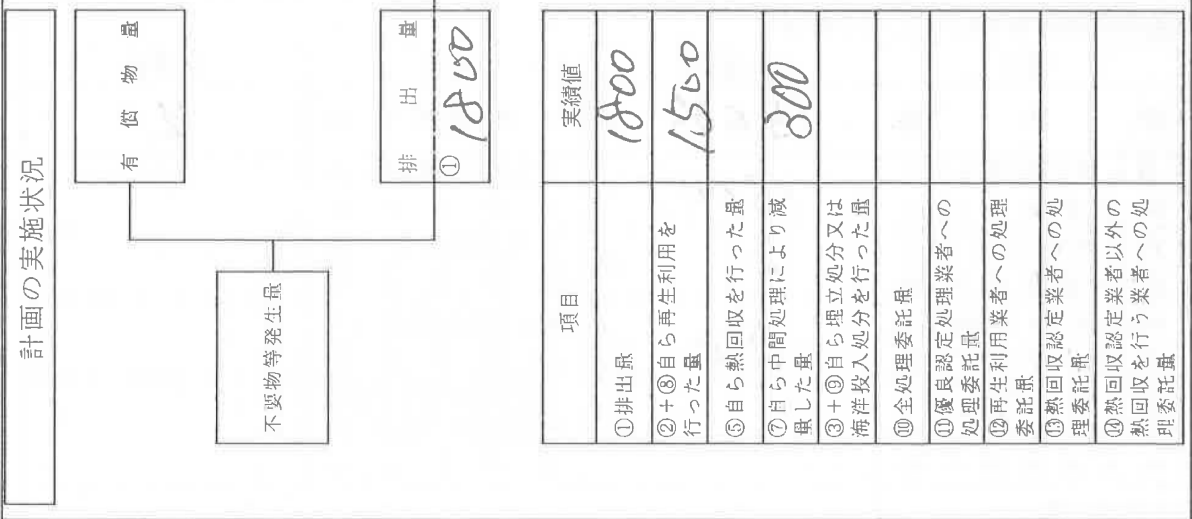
計画の実施状況

不要物等発生量

有価物量

排出量
① 1800

| 項目 | 実績値 |
|---|---|
| ①排出量 | 1800 |
| ②+⑧自ら再生利用を行った量 | 1500 |
| ⑤自ら熱回収を行った量 | |
| ⑦自ら中間処理により減量した量 | 300 |
| ③+⑨自ら埋立処分又は海洋投入処分を行った量 | |
| ⑩全処理委託量 | |
| ⑪優良認定処理業者への処理委託量 | |
| ⑫再生利用業者への処理委託量 | |
| ⑬熱回収認定業者への処理委託量 | |
| ⑭熱回収認定業者以外の熱回収を行う業者への処理委託量 | |